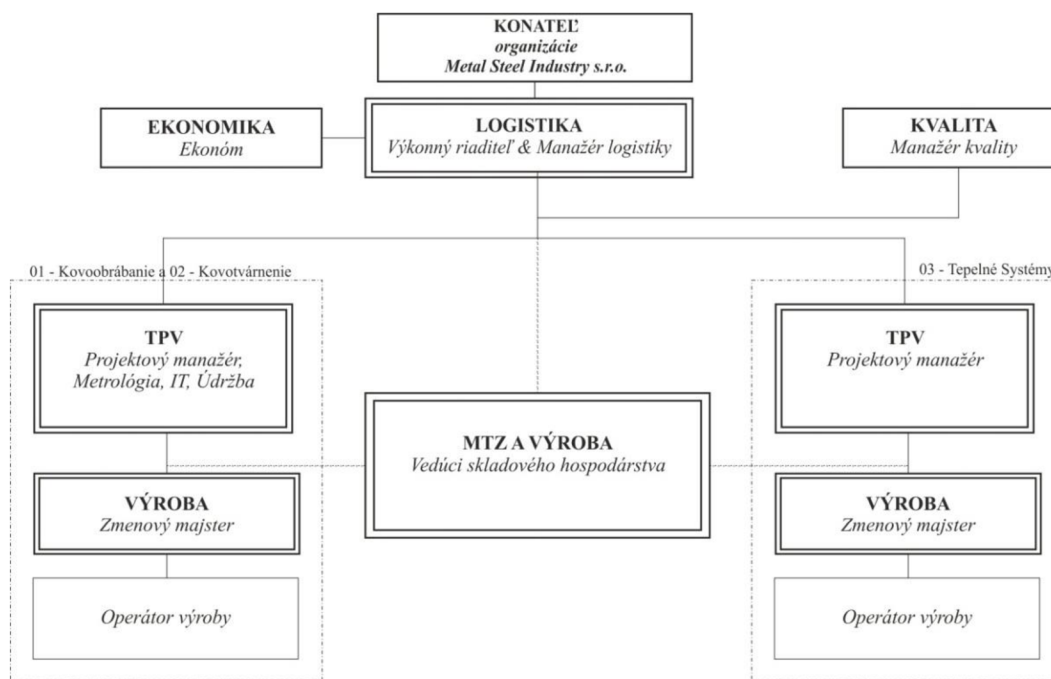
KONATEĽ
organizácie
Metal Steel Industry s.r.o.

EKONOMIKA
Ekonóm

LOGISTIKA
Výkonný riaditeľ & Manažér logistiky

KVALITA
Manažér kvality

01 - Kovoobrábanie a 02 - Kovotvárnenie

03 - Tepelné Systémy

TPV
Projektový manažér,
Metrológia, IT, Údržba

MTZ A VÝROBA
Vedúci skladového hospodárstva

TPV
Projektový manažér

VÝROBA
Zmenový majster

VÝROBA
Zmenový majster

Operátor výroby

Operátor výroby